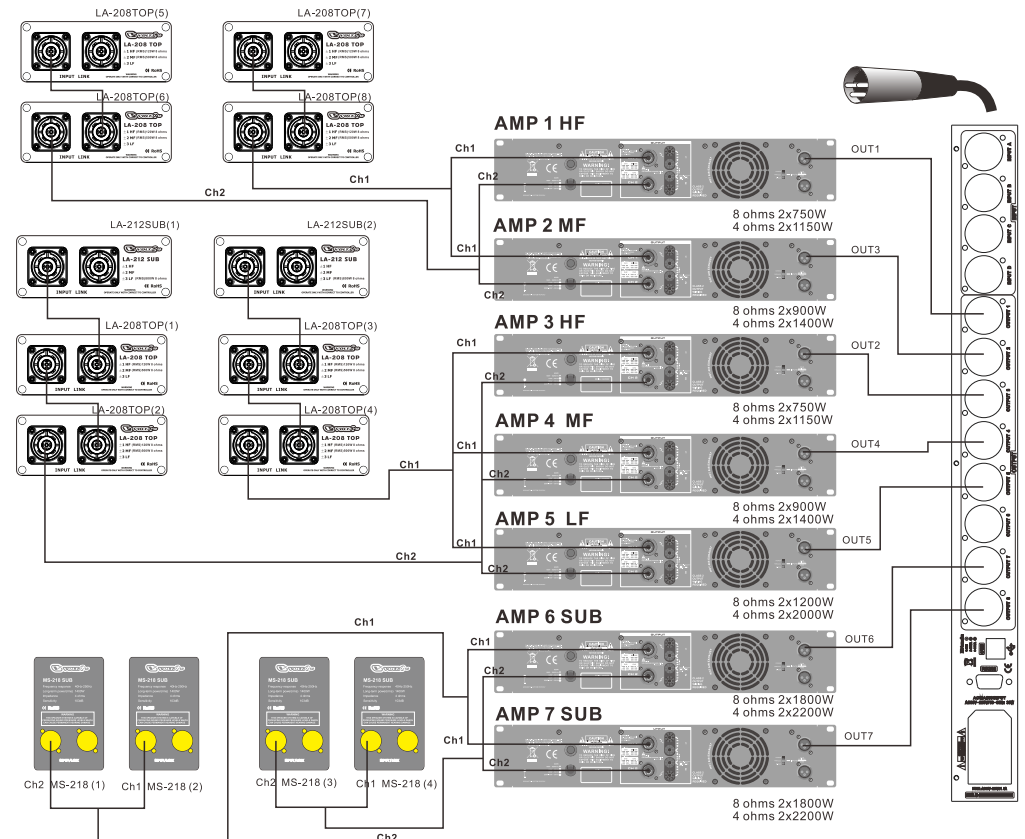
LA-208TOP(5)

LA-208 TOP

INPUT LINK

LA-208TOP(7)

LA-208 TOP

LA-208TOP(6)

LA-208 TOP

INPUT LINK

LA-208TOP(8)

LA-208 TOP

Ch1

Ch2

Ch1

AMP 1 HF

Ch2

OUT1

8 ohms 2x750W
4 ohms 2x1150W

AMP 2 MF

Ch1

OUT3

Ch2

8 ohms 2x900W
4 ohms 2x1400W

LA-212SUB(1)

LA-212 SUB

INPUT LINK

LA-212SUB(2)

LA-212 SUB

INPUT LINK

LA-208TOP(1)

LA-208 TOP

LA-208TOP(3)

LA-208 TOP

LA-208TOP(2)

LA-208 TOP

INPUT LINK

LA-208TOP(4)

LA-208 TOP

AMP 3 HF

Ch1

OUT2

Ch2

8 ohms 2x750W
4 ohms 2x1150W

AMP 4 MF

Ch1

OUT4

Ch1

Ch2

8 ohms 2x900W
4 ohms 2x1400W

AMP 5 LF

Ch1

OUT5

Ch2

Ch2

8 ohms 2x1200W
4 ohms 2x2000W

AMP 6 SUB

Ch1

Ch1

OUT6

Ch2

8 ohms 2x1800W
4 ohms 2x2200W

AMP 7 SUB

Ch1

OUT7

Ch2

8 ohms 2x1800W
4 ohms 2x2200W

MS-218 SUB

MS-218 SUB

MS-218 SUB

MS-218 SUB

Ch2 MS-218 (1)

Ch1 MS-218 (2)

Ch2 MS-218 (3)

Ch1 MS-218 (4)

Ch2